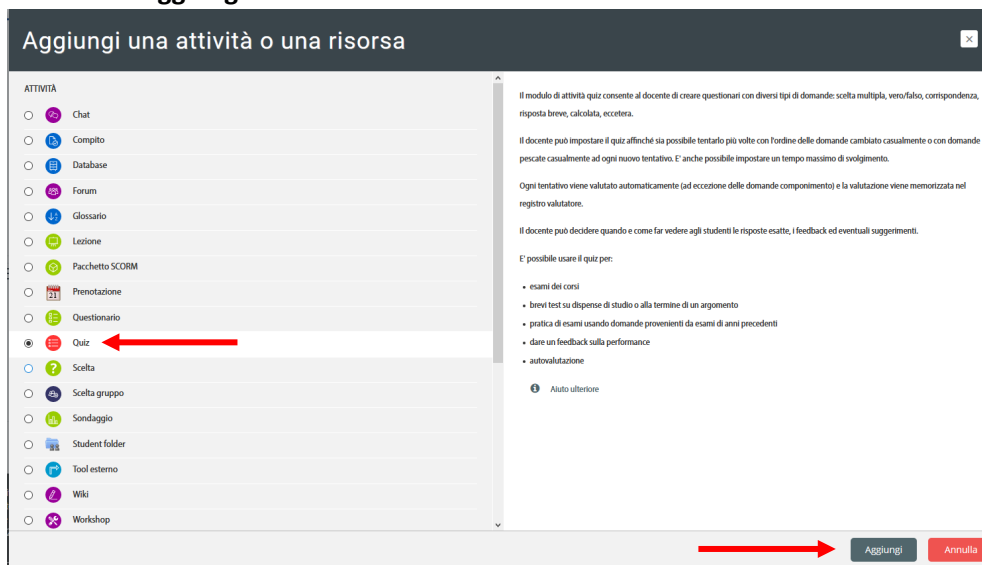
Aggiungi una attività o una risorsa

ATTIVITÀ

Chat
Compito
Database
Forum
Glossario
Lezione
Pacchetto SCORM
21 Prenotazione
Questionario
Quiz
Scelta
Scelta gruppo
Sondaggio
Student folder
Tool esterno
Wiki
Workshop

Il modulo di attività quiz consente al docente di creare questionari con diversi tipi di domande: scelta multipla, vero/falso, corrispondenza, risposta breve, calcolata, eccetera.

Il docente può impostare il quiz affinché sia possibile tentarlo più volte con l'ordine delle domande cambiato casualmente o con domande pescate casualmente ad ogni nuovo tentativo. E' anche possibile impostare un tempo massimo di svolgimento.

Ogni tentativo viene valutato automaticamente (ad eccezione delle domande componimento) e la valutazione viene memorizzata nel registro valutatore.

Il docente può decidere quando e come far vedere agli studenti le risposte esatte, i feedback ed eventuali suggerimenti.

E' possibile usare il quiz per:

• esami dei corsi
• brevi test su dispense di studio o alla termine di un argomento
• pratica di esami usando domande provenienti da esami di anni precedenti
• dare un feedback sulla performance
• autovalutazione

Aiuto ulteriore

Aggiungi
Annulla